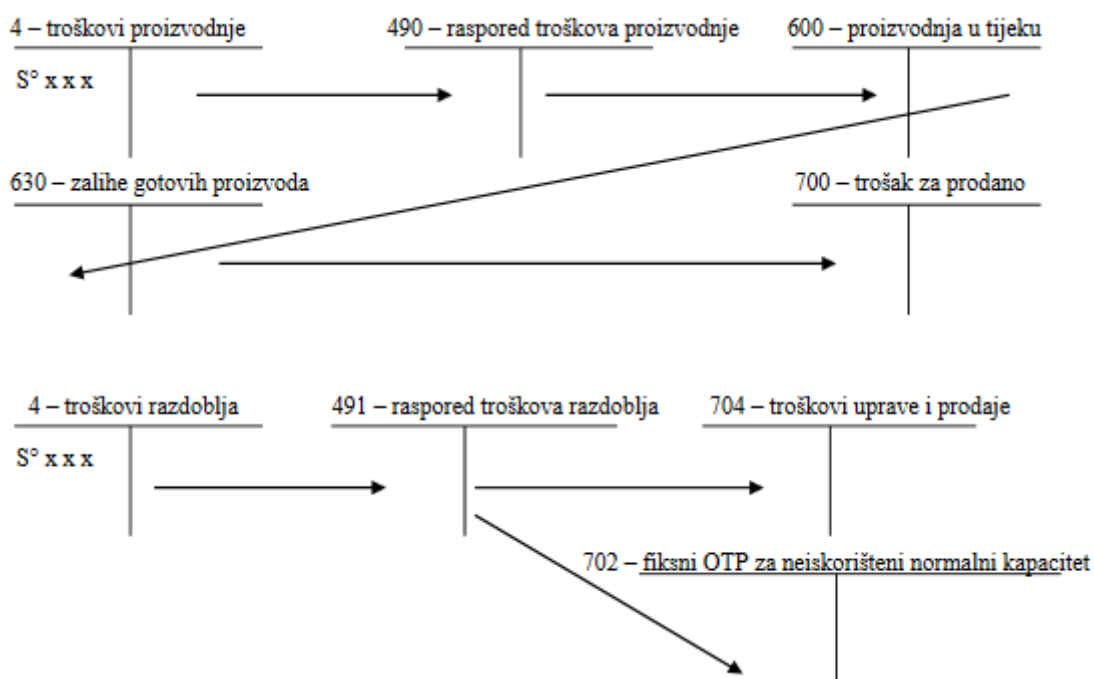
4 – troškovi proizvodnje

S° x x x

490 – raspored troškova proizvodnje

600 – proizvodnja u tijeku

630 – zalihe gotovih proizvoda

700 – trošak za prodano

4 – troškovi razdoblja

S° x x x

491 – raspored troškova razdoblja

704 – troškovi uprave i prodaje

702 – fiksni OTP za neiskorišteni normalni kapacitet